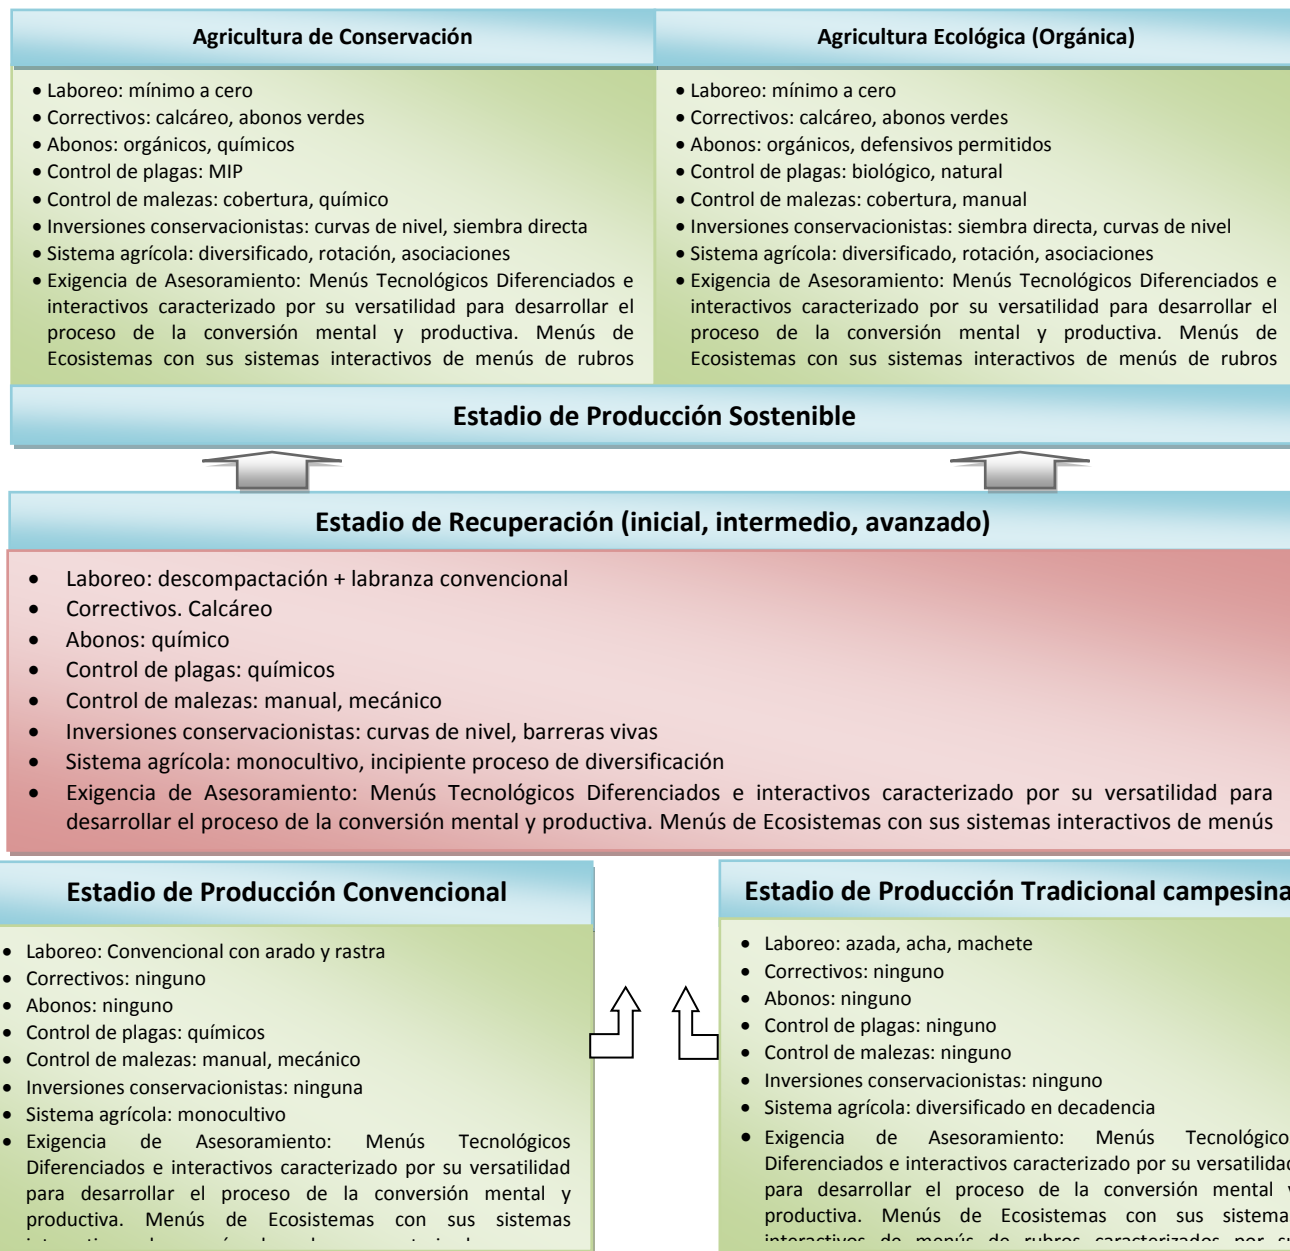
Agricultura de Conservación

• Laboreo: mínimo a cero
• Correctivos: calcáreo, abonos verdes
• Abonos: orgánicos, químicos
• Control de plagas: MIP
• Control de malezas: cobertura, químico
• Inversiones conservacionistas: curvas de nivel, siembra directa
• Sistema agrícola: diversificado, rotación, asociaciones
• Exigencia de Asesoramiento: Menús Tecnológicos Diferenciados e interactivos caracterizado por su versatilidad para desarrollar el proceso de la conversión mental y productiva. Menús de Ecosistemas con sus sistemas interactivos de menús de rubros

Agricultura Ecológica (Orgánica)

• Laboreo: mínimo a cero
• Correctivos: calcáreo, abonos verdes
• Abonos: orgánicos, defensivos permitidos
• Control de plagas: biológico, natural
• Control de malezas: cobertura, manual
• Inversiones conservacionistas: siembra directa, curvas de nivel
• Sistema agrícola: diversificado, rotación, asociaciones
• Exigencia de Asesoramiento: Menús Tecnológicos Diferenciados e interactivos caracterizado por su versatilidad para desarrollar el proceso de la conversión mental y productiva. Menús de Ecosistemas con sus sistemas interactivos de menús de rubros

Estadio de Producción Sostenible

Estadio de Recuperación (inicial, intermedio, avanzado)

• Laboreo: descompactación + labranza convencional
• Correctivos. Calcáreo
• Abonos: químico
• Control de plagas: químicos
• Control de malezas: manual, mecánico
• Inversiones conservacionistas: curvas de nivel, barreras vivas
• Sistema agrícola: monocultivo, incipiente proceso de diversificación
• Exigencia de Asesoramiento: Menús Tecnológicos Diferenciados e interactivos caracterizado por su versatilidad para desarrollar el proceso de la conversión mental y productiva. Menús de Ecosistemas con sus sistemas interactivos de menús

Estadio de Producción Convencional

• Laboreo: Convencional con arado y rastra
• Correctivos: ninguno
• Abonos: ninguno
• Control de plagas: químicos
• Control de malezas: manual, mecánico
• Inversiones conservacionistas: ninguna
• Sistema agrícola: monocultivo
• Exigencia de Asesoramiento: Menús Tecnológicos Diferenciados e interactivos caracterizado por su versatilidad para desarrollar el proceso de la conversión mental y productiva. Menús de Ecosistemas con sus sistemas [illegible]

Estadio de Producción Tradicional campesina

• Laboreo: azada, acha, machete
• Correctivos: ninguno
• Abonos: ninguno
• Control de plagas: ninguno
• Control de malezas: ninguno
• Inversiones conservacionistas: ninguno
• Sistema agrícola: diversificado en decadencia
• Exigencia de Asesoramiento: Menús Tecnológico Diferenciados e interactivos caracterizado por su versatilidad para desarrollar el proceso de la conversión mental productiva. Menús de Ecosistemas con sus sistema interactivos de menús de rubros caracterizados por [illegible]